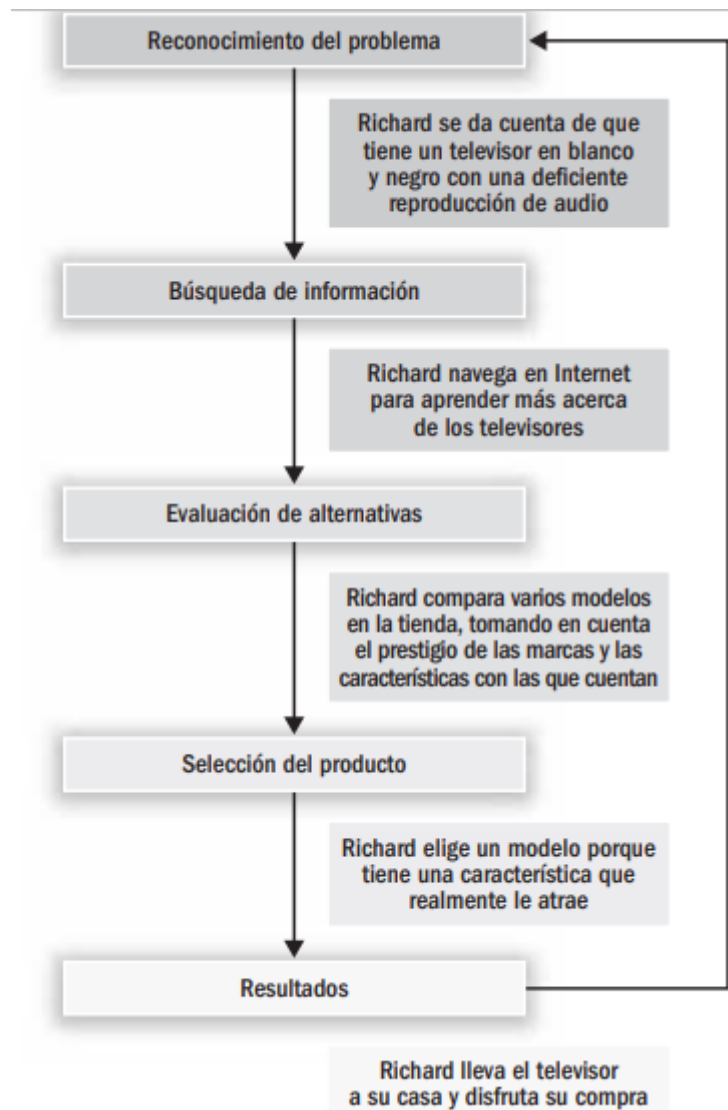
Reconocimiento del problema

Richard se da cuenta de que tiene un televisor en blanco y negro con una deficiente reproducción de audio

Búsqueda de información

Richard navega en Internet para aprender más acerca de los televisores

Evaluación de alternativas

Richard compara varios modelos en la tienda, tomando en cuenta el prestigio de las marcas y las características con las que cuentan

Selección del producto

Richard elige un modelo porque tiene una característica que realmente le atrae

Resultados

Richard lleva el televisor a su casa y disfruta su compra